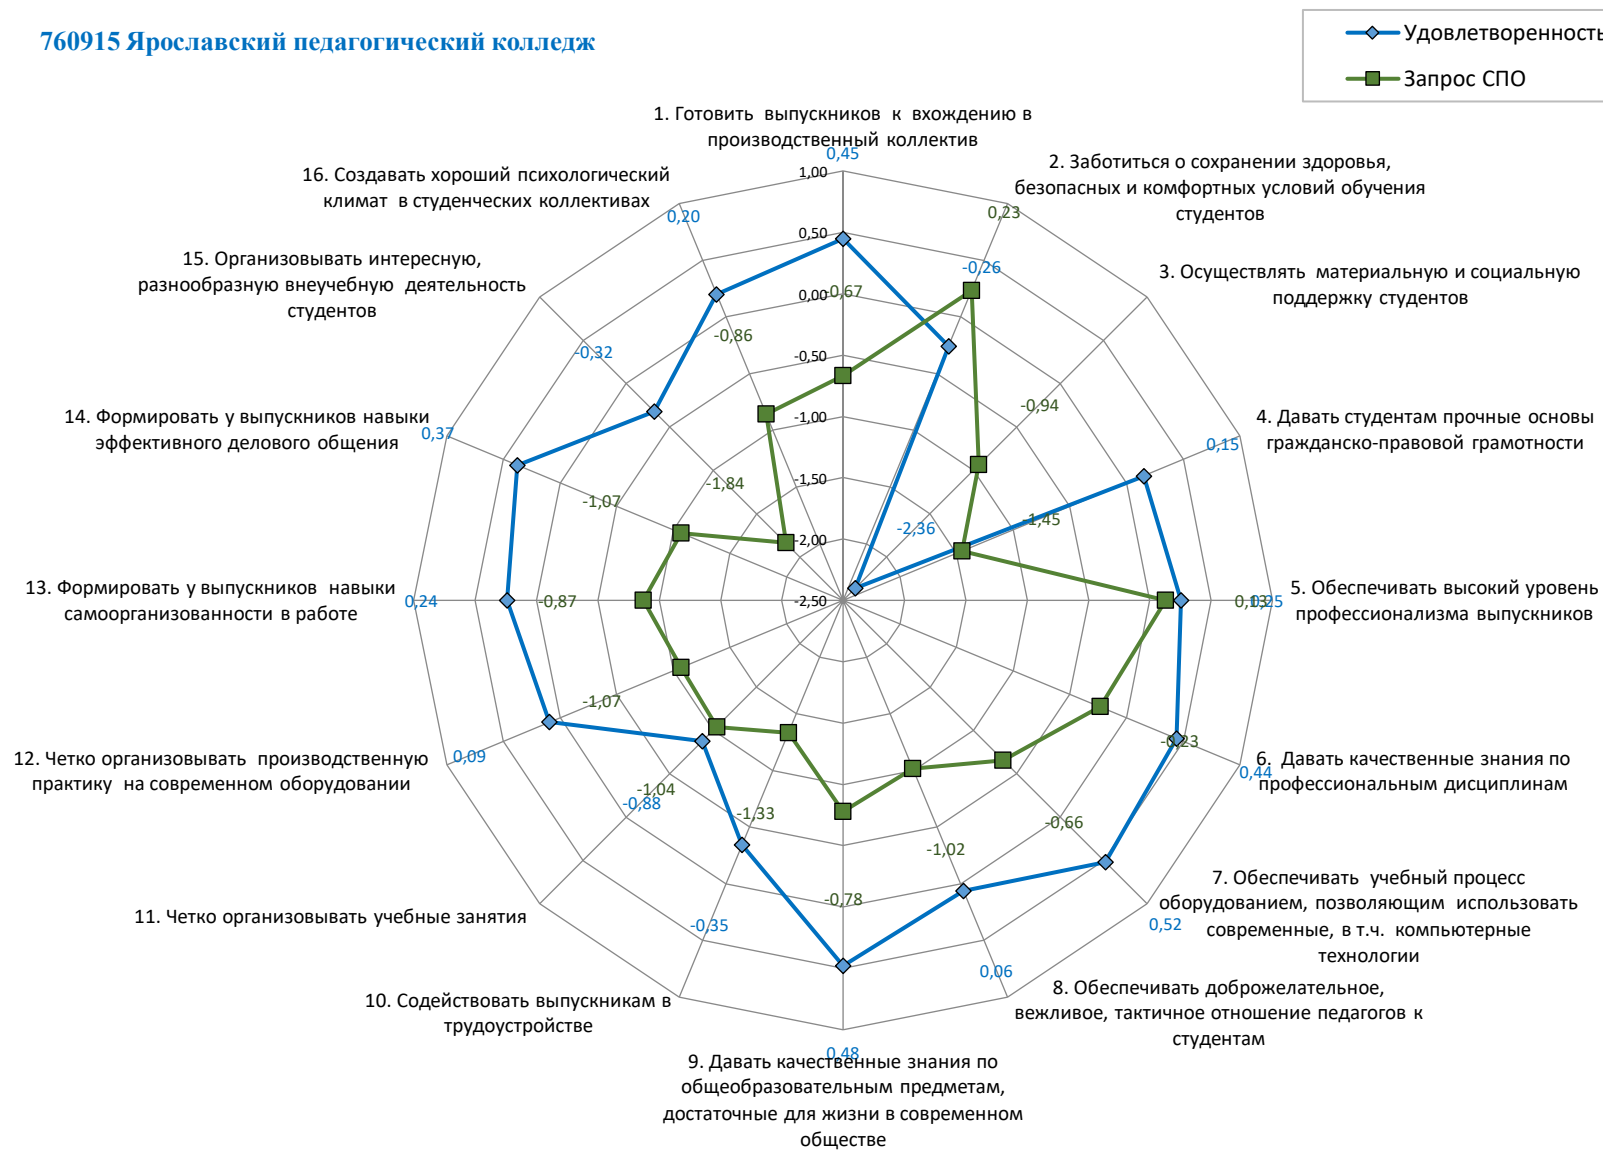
760915 Ярославский педагогический колледж

Удовлетворенность

Запрос СПО

1. Готовить выпускников к вхождению в производственный коллектив

2. Заботиться о сохранении здоровья, безопасных и комфортных условий обучения студентов

3. Осуществлять материальную и социальную поддержку студентов

4. Давать студентам прочные основы гражданско-правовой грамотности

5. Обеспечивать высокий уровень профессионализма выпускников

6. Давать качественные знания по профессиональным дисциплинам

7. Обеспечивать учебный процесс оборудованием, позволяющим использовать современные, в т.ч. компьютерные технологии

8. Обеспечивать доброжелательное, вежливое, тактичное отношение педагогов к студентам

9. Давать качественные знания по общеобразовательным предметам, достаточные для жизни в современном обществе

10. Содействовать выпускникам в трудоустройстве

11. Четко организовывать учебные занятия

12. Четко организовывать производственную практику на современном оборудовании

13. Формировать у выпускников навыки самоорганизованности в работе

14. Формировать у выпускников навыки эффективного делового общения

15. Организовывать интересную, разнообразную внеучебную деятельность студентов

16. Создавать хороший психологический климат в студенческих коллективах

1,00
0,50
0,00
-0,50
-1,00
-1,50
-2,00
-2,50

0,45
-0,67
0,23
-0,26
-0,94
0,15
-1,45
-2,36
0,13
0,25
-0,23
0,44
-0,66
0,52
-1,02
0,06
-0,78
0,48
-1,33
-0,35
-1,04
-0,88
-1,07
0,09
-0,87
0,24
-1,07
0,37
-1,84
-0,32
-0,86
0,20